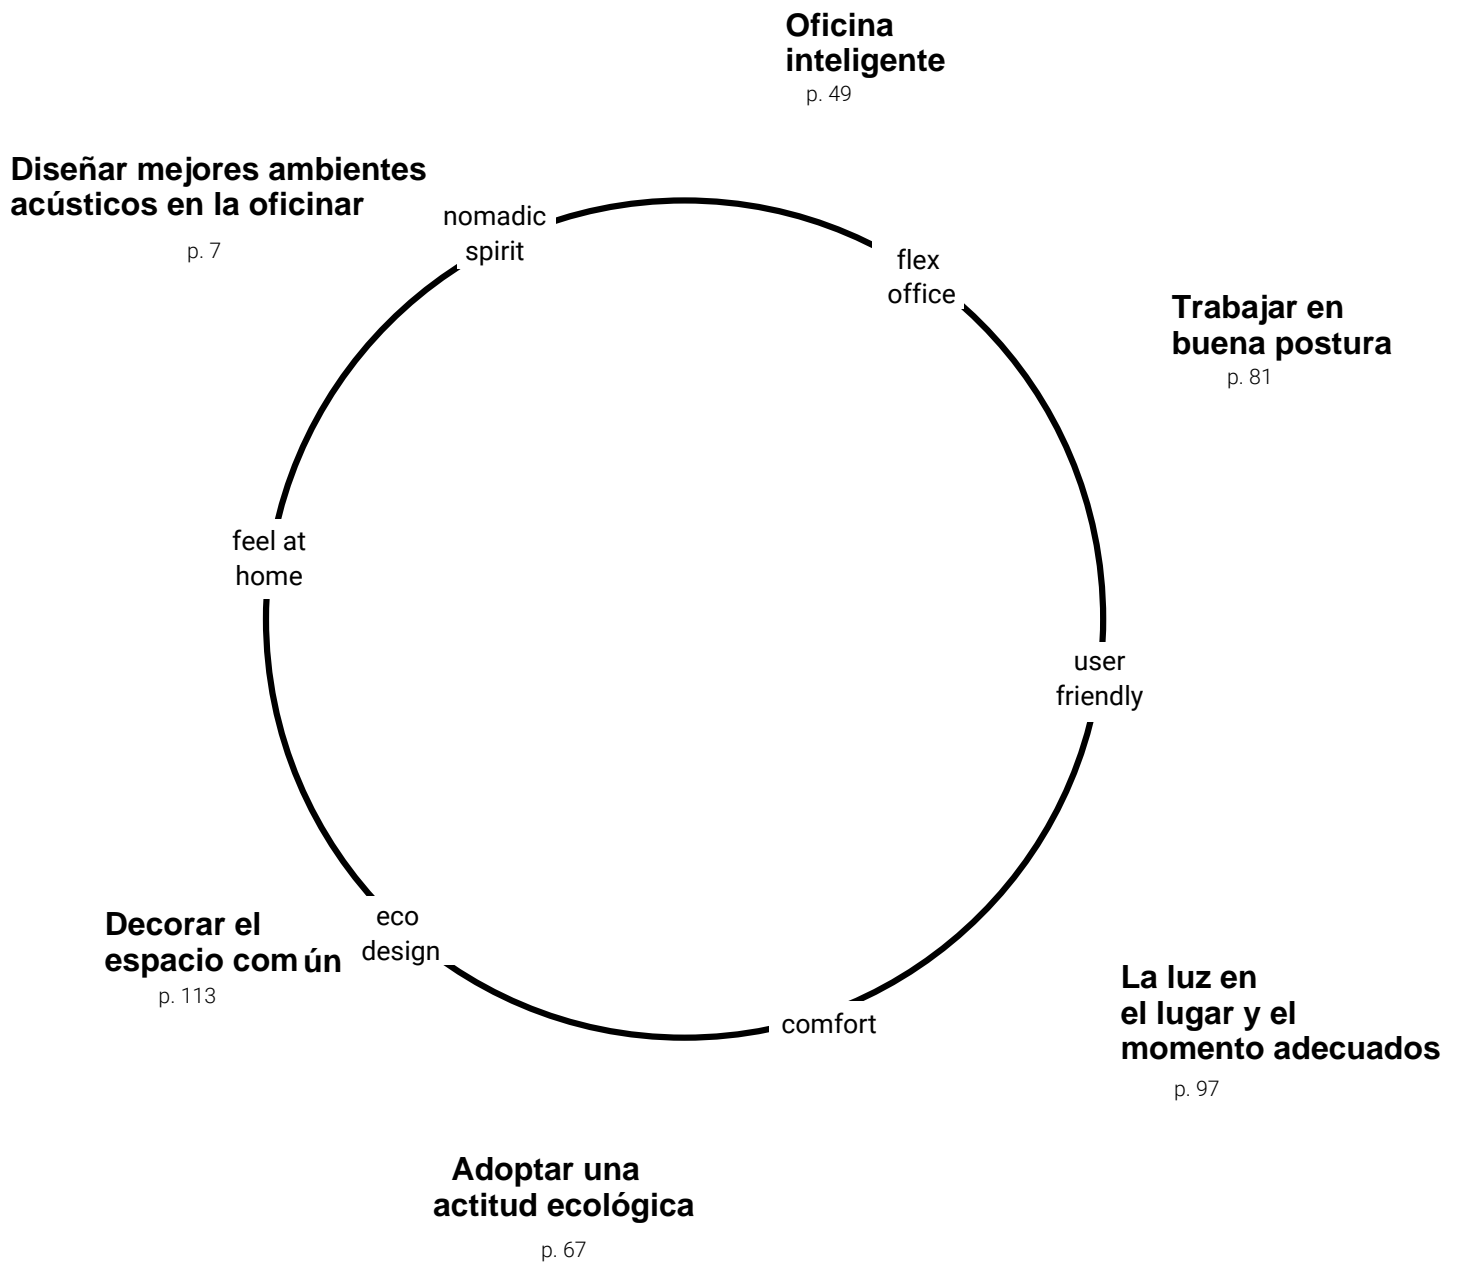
Oficina inteligente
p. 49

Diseñar mejores ambientes acústicos en la oficinar
p. 7

nomadic spirit

flex office

Trabajar en buena postura
p. 81

feel at home

user friendly

Decorar el espacio com ún
p. 113

eco design

comfort

La luz en el lugar y el momento adecuados
p. 97

Adoptar una actitud ecológica
p. 67